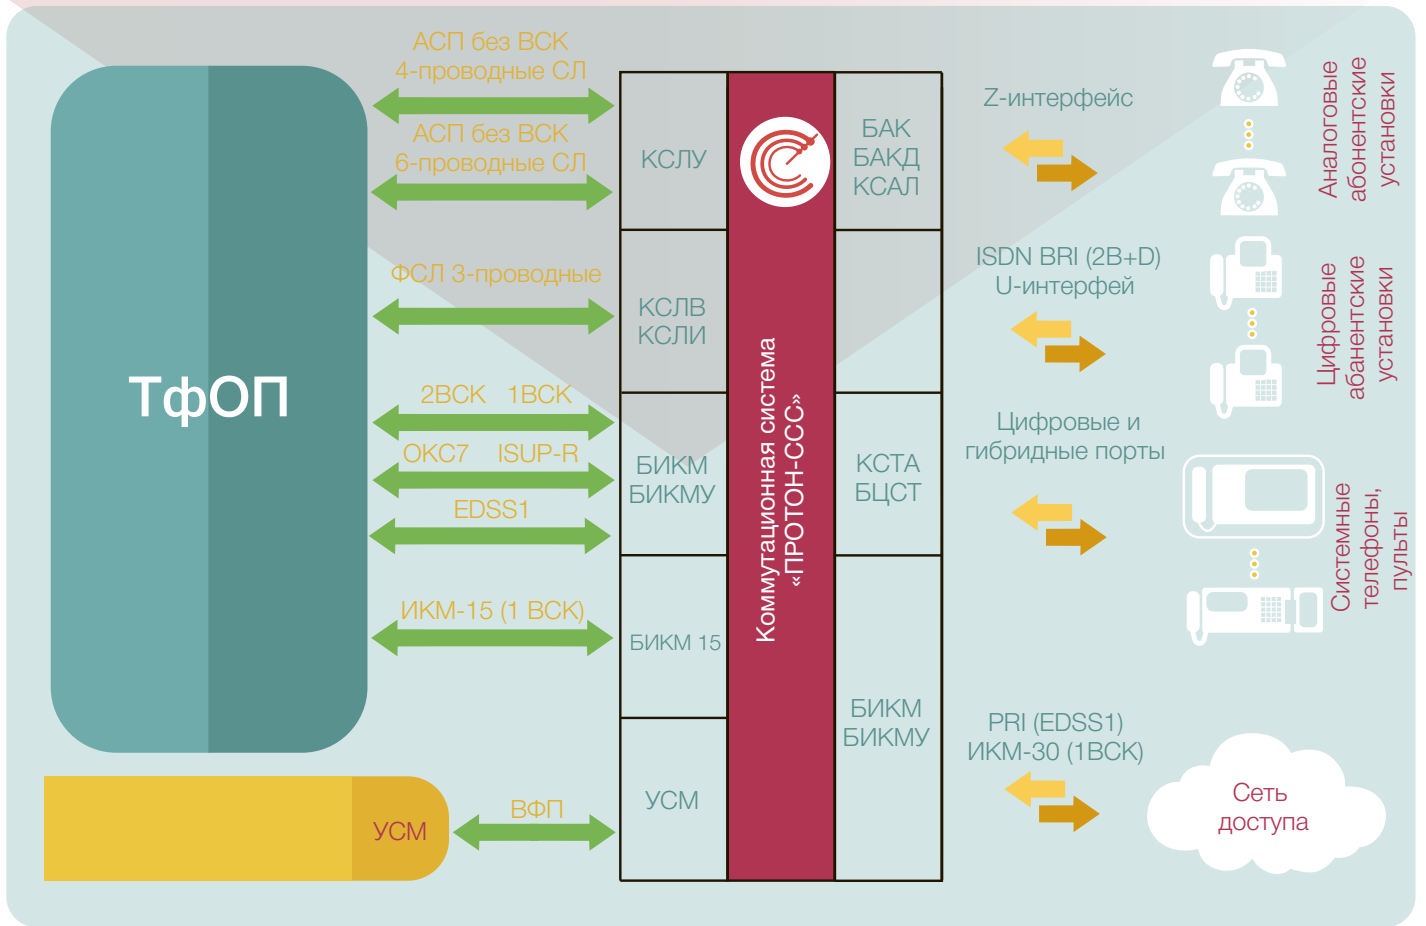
АСП без ВСК
4-проводные СЛ

АСП без ВСК
6-проводные СЛ

ФСЛ 3-проводные

ТфОП

2ВСК 1ВСК

ОКС7 ISUP-R

EDSS1

ИКМ-15 (1 ВСК)

УСМ

ВФП

КСЛУ

КСЛВ
КСЛИ

БИКМ
БИКМУ

БИКМ 15

УСМ

Коммутационная система «ПРОТОН-ССС»

БАК
БАКД
КСАЛ

КСТА
БЦСТ

БИКМ
БИКМУ

Z-интерфейс

ISDN BRI (2B+D)
U-интерфей

Цифровые и
гибридные порты

PRI (EDSS1)
ИКМ-30 (1ВСК)

Аналоговые абонентские установки

Цифровые абанентские установки

Системные телефоны, пульты

Сеть
доступа